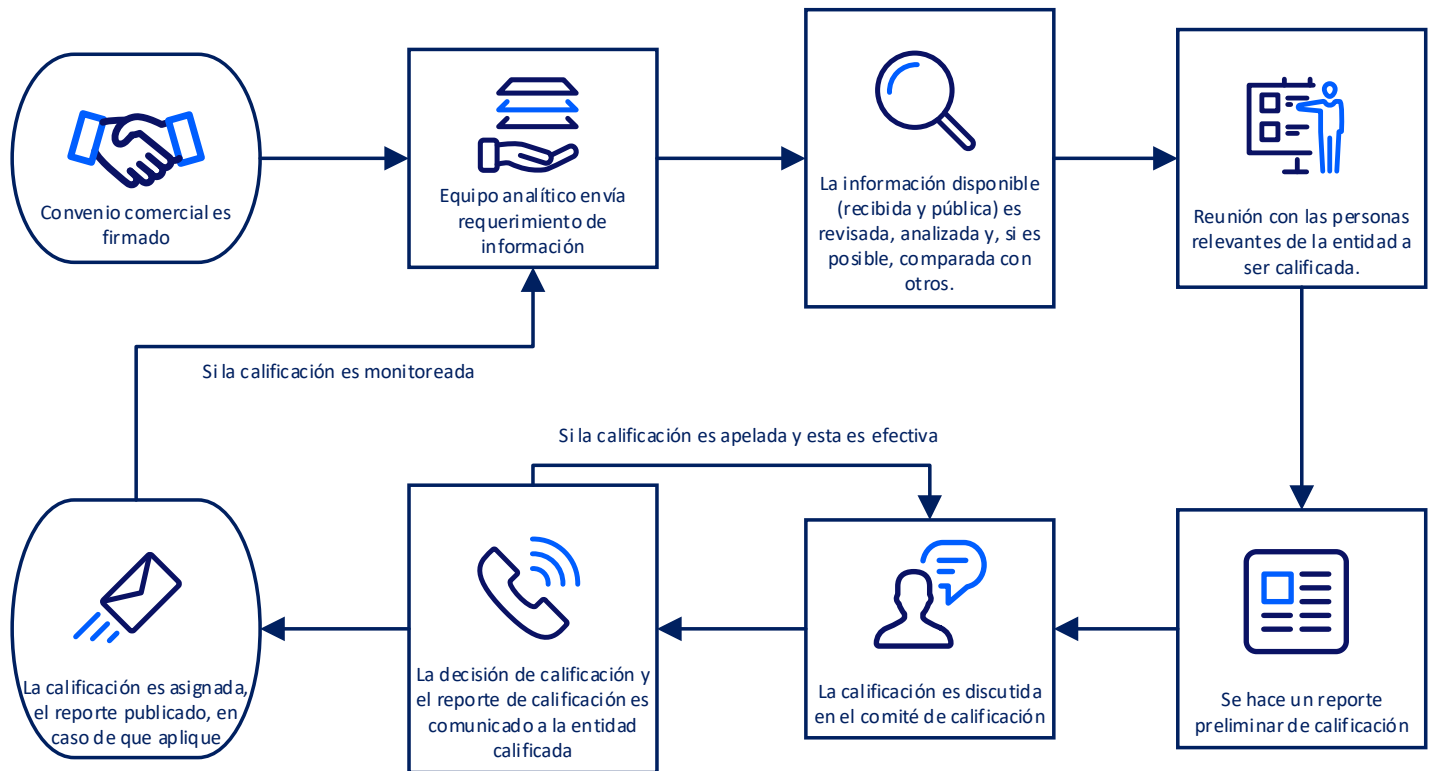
Convenio comercial es firmado

Equipo analítico envía requerimiento de información

La información disponible (recibida y pública) es revisada, analizada y, si es posible, comparada con otros.

Reunión con las personas relevantes de la entidad a ser calificada.

Si la calificación es monitoreada

Si la calificación es apelada y esta es efectiva

La calificación es asignada, el reporte publicado, en caso de que aplique

La decisión de calificación y el reporte de calificación es comunicado a la entidad calificada

La calificación es discutida en el comité de calificación

Se hace un reporte preliminar de calificación